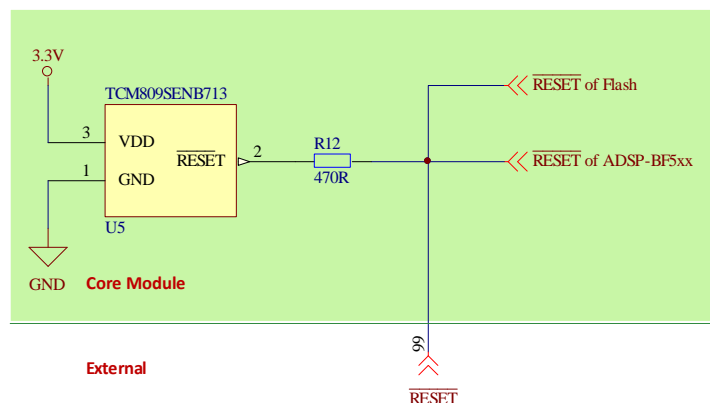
3.3V

TCM809SENB713

3 VDD

$\overline{\text{RESET}}$ 2

1 GND

U5

R12

470R

$\overline{\text{RESET}}$ of Flash

$\overline{\text{RESET}}$ of ADSP-BF5xx

GND Core Module

External

99

$\overline{\text{RESET}}$